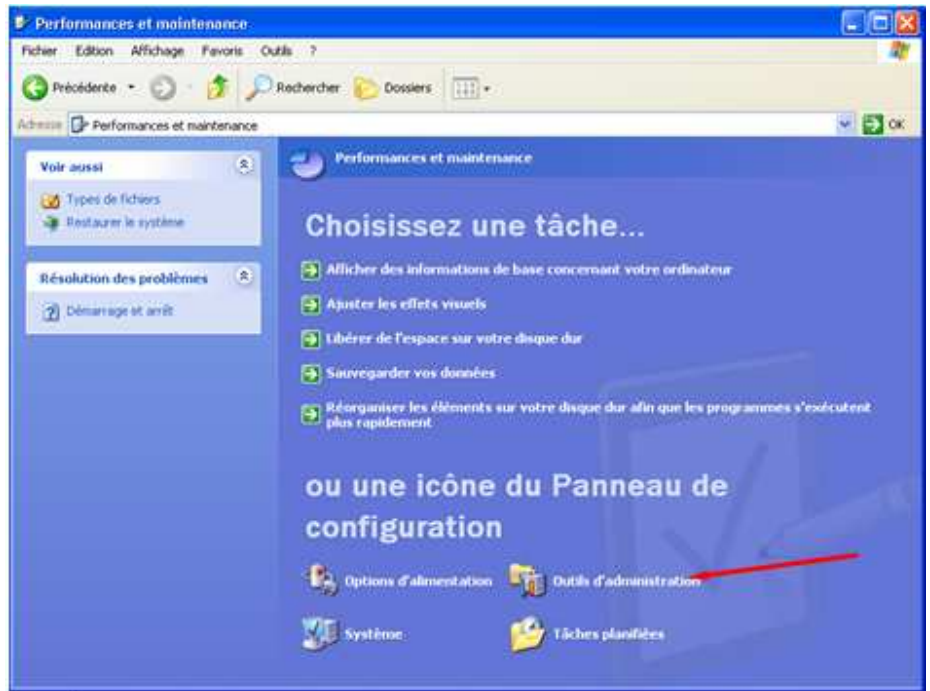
Performances et maintenance

Fichier Edition Affichage Favoris Outils ?

Précédente Rechercher Dossiers

Adresse Performances et maintenance

OK

Voir aussi

Types de fichiers

Restaurer le système

Résolution des problèmes

Démarrage et arrêt

Performances et maintenance

Choisissez une tâche...

Afficher des informations de base concernant votre ordinateur

Ajuster les effets visuels

Libérer de l'espace sur votre disque dur

Sauvegarder vos données

Réorganiser les éléments sur votre disque dur afin que les programmes s'exécutent plus rapidement

ou une icône du Panneau de configuration

Options d'alimentation

Outils d'administration

Système

Tâches planifiées